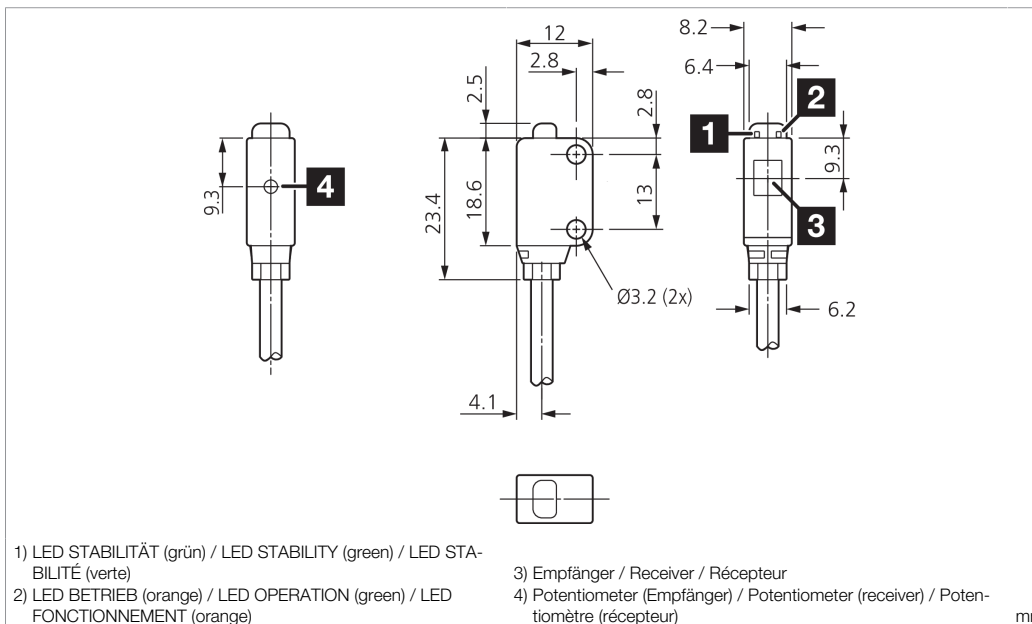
9.3

4

12

2.8

2.5

2.8

23.4

18.6

13

Ø3.2 (2x)

4.1

8.2

6.4

2

1

9.3

3

6.2

1) LED STABILITÄT (grün) / LED STABILITY (green) / LED STABILITÉ (verte)

2) LED BETRIEB (orange) / LED OPERATION (green) / LED FONCTIONNEMENT (orange)

3) Empfänger / Receiver / Récepteur

4) Potentiometer (Empfänger) / Potentiometer (receiver) / Potentiomètre (récepteur)

mı